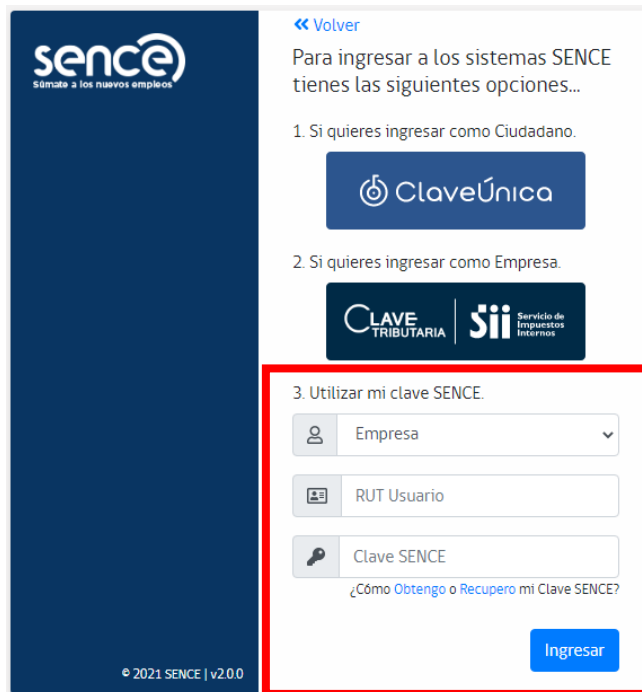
sence
Súmate a los nuevos empleos

« Volver

Para ingresar a los sistemas SENCE tienes las siguientes opciones...

1. Si quieres ingresar como Ciudadano.

ClaveÚnica

2. Si quieres ingresar como Empresa.

CLAVE TRIBUTARIA | SII Servicio de Impuestos Internos

3. Utilizar mi clave SENCE.

Empresa

RUT Usuario

Clave SENCE

¿Cómo Obtengo o Recupero mi Clave SENCE?

Ingresar

© 2021 SENCE | v2.0.0